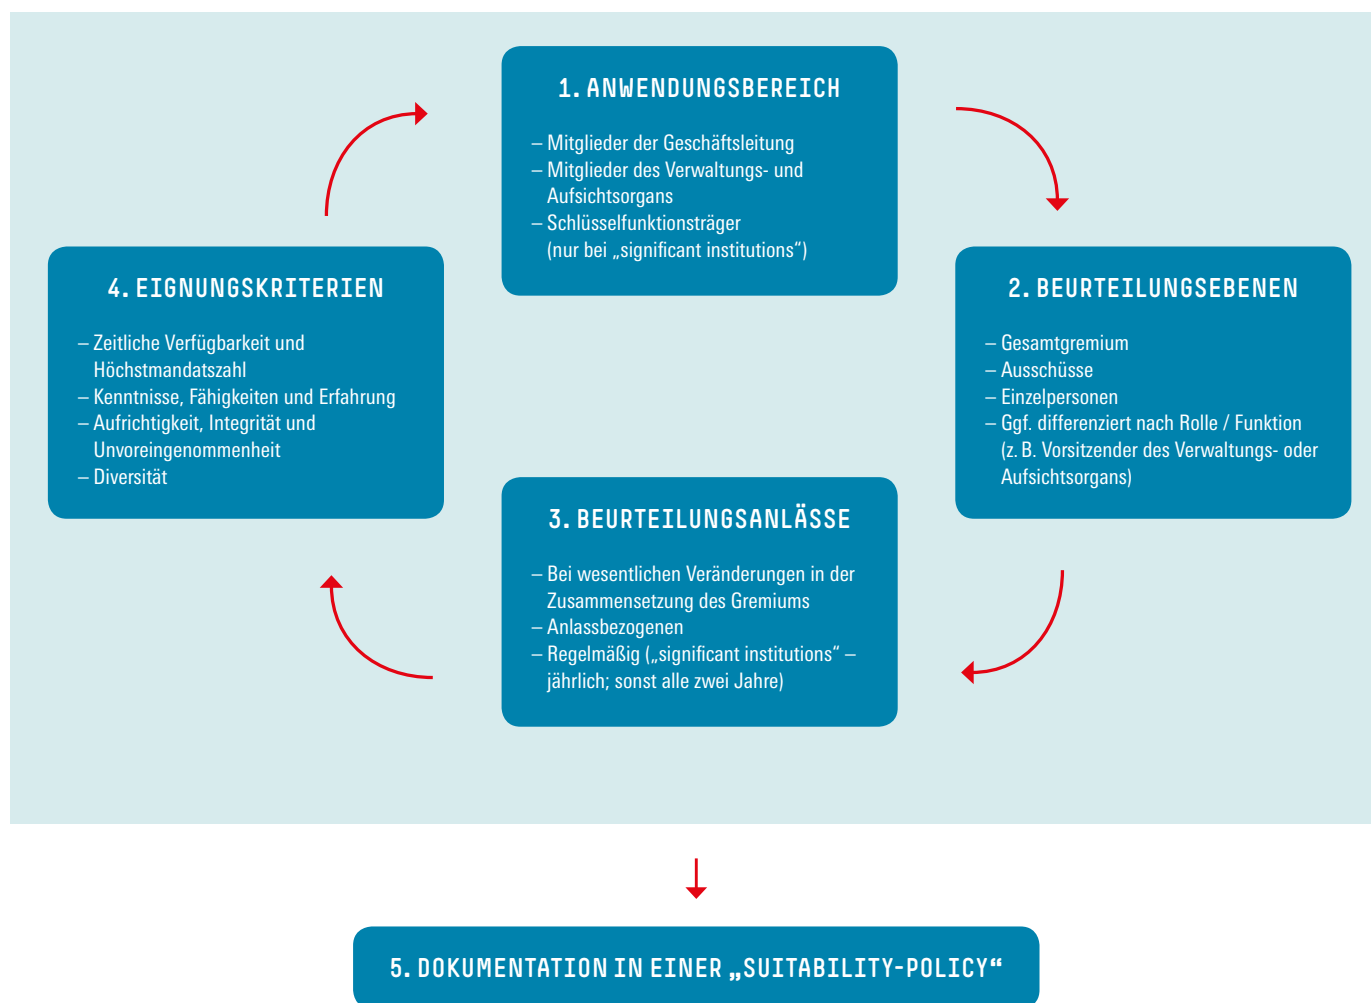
1. ANWENDUNGSBEREICH

– Mitglieder der Geschäftsleitung
– Mitglieder des Verwaltungs- und Aufsichtsorgans
– Schlüsselfunktionsträger (nur bei „significant institutions“)

2. BEURTEILUNGSEBENEN

– Gesamtgremium
– Ausschüsse
– Einzelpersonen
– Ggf. differenziert nach Rolle / Funktion (z. B. Vorsitzender des Verwaltungs- oder Aufsichtsorgans)

3. BEURTEILUNGSANLÄSSE

– Bei wesentlichen Veränderungen in der Zusammensetzung des Gremiums
– Anlassbezogenen
– Regelmäßig („significant institutions“ – jährlich; sonst alle zwei Jahre)

4. EIGNUNGSKRITERIEN

– Zeitliche Verfügbarkeit und Höchstmandatszahl
– Kenntnisse, Fähigkeiten und Erfahrung
– Aufrichtigkeit, Integrität und Unvoreingenommenheit
– Diversität

5. DOKUMENTATION IN EINER „SUITABILITY-POLICY“